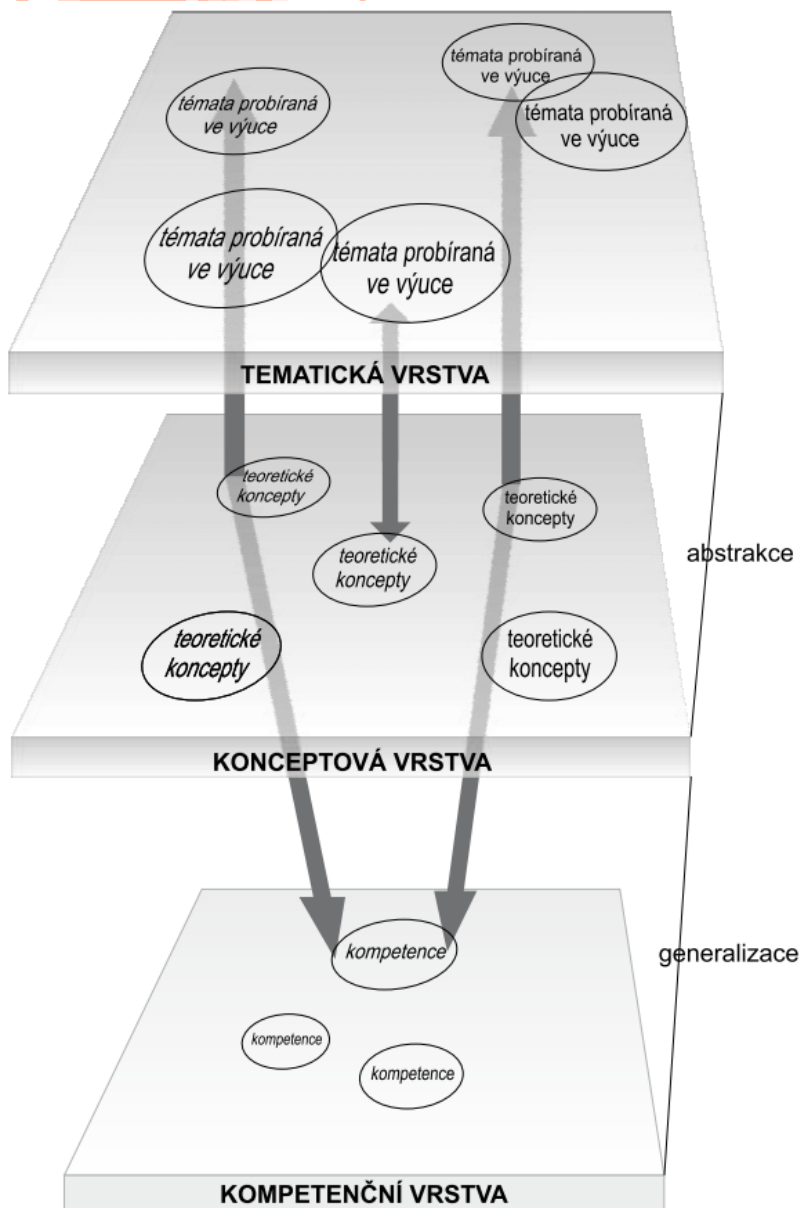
témata probíraná ve výuce

témata probíraná ve výuce

témata probíraná ve výuce

témata probíraná ve výuce

témata probíraná ve výuce

TEMATICKÁ VRSTVA

teoretické koncepty

teoretické koncepty

teoretické koncepty

abstrakce

teoretické koncepty

teoretické koncepty

KONCEPTOVÁ VRSTVA

kompetence

generalizace

kompetence

kompetence

KOMPETENČNÍ VRSTVA